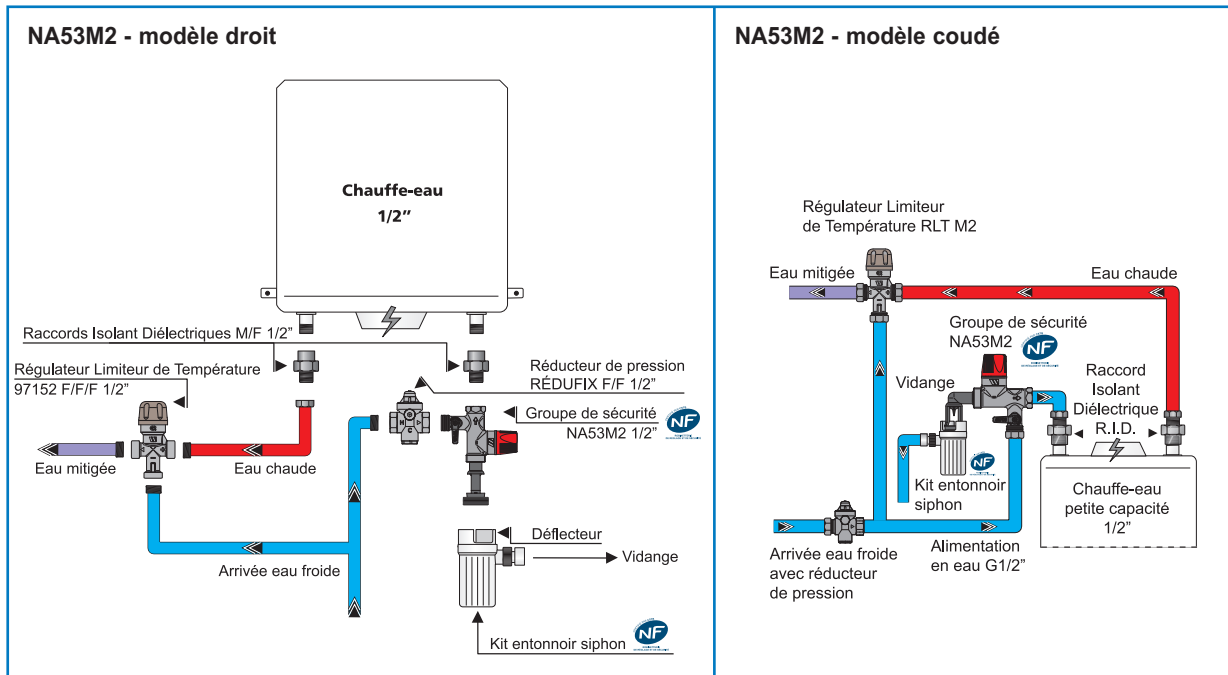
NA53M2 - modèle droit

Chauffe-eau
1/2"

Raccords Isolant Diélectriques M/F 1/2"

Régulateur Limiteur de Température
97152 F/F/F 1/2"

Réducteur de pression
RÉDUFIX F/F 1/2"

Groupe de sécurité
NA53M2 1/2"

NF

Eau mitigée

Eau chaude

Arrivée eau froide

Déflecteur

Vidange

Kit entonnoir siphon

NF

NA53M2 - modèle coudé

Régulateur Limiteur
de Température RLT M2

Eau mitigée

Eau chaude

Groupe de sécurité
NA53M2

NF

Vidange

Raccord
Isolant
Diélectrique
R.I.D.

NF

Kit entonnoir
siphon

Chauffe-eau
petite capacité
1/2"

Arrivée eau froide
avec réducteur
de pression

Alimentation
en eau G1/2"